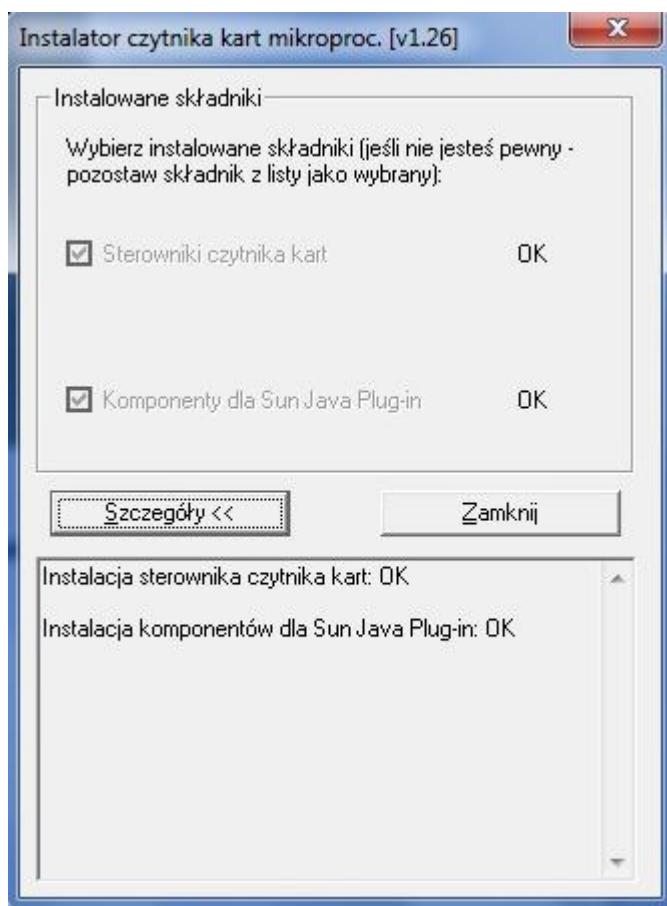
Instalator czytnika kart mikroproc. [v1.26]

Instalowane składniki

Wybierz instalowane składniki (jeśli nie jesteś pewny - pozostaw składnik z listy jako wybrany):

Sterowniki czytnika kart OK

Komponenty dla Sun Java Plug-in OK

Szczegóły <<

Zamknij

Instalacja sterownika czytnika kart: OK

Instalacja komponentów dla Sun Java Plug-in: OK